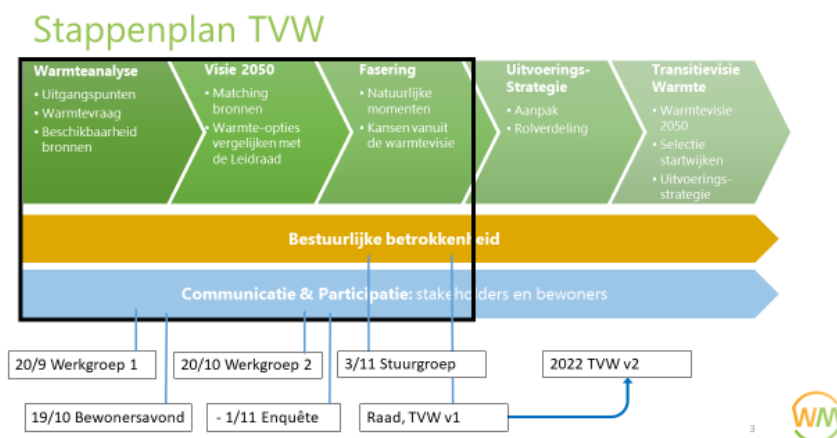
Stappenplan TVW

Warmteanalyse
• Uitgangspunten
• Warmtevraag
• Beschikbaarheid bronnen

Visie 2050
• Matching bronnen
• Warmte-opties vergelijken met de Leidraad

Fasering
• Natuurlijke momenten
• Kansen vanuit de warmtevisie

Uitvoerings-Strategie
• Aanpak
• Rolverdeling

Transitievisie Warmte
• Warmtevisie 2050
• Selectie startwijken
• Uitvoerings-strategie

Bestuurlijke betrokkenheid

Communicatie & Participatie: stakeholders en bewoners

20/9 Werkgroep 1

20/10 Werkgroep 2

3/11 Stuurgroep

2022 TVW v2

19/10 Bewonersavond

- 1/11 Enquête

Raad, TVW v1

3

WM